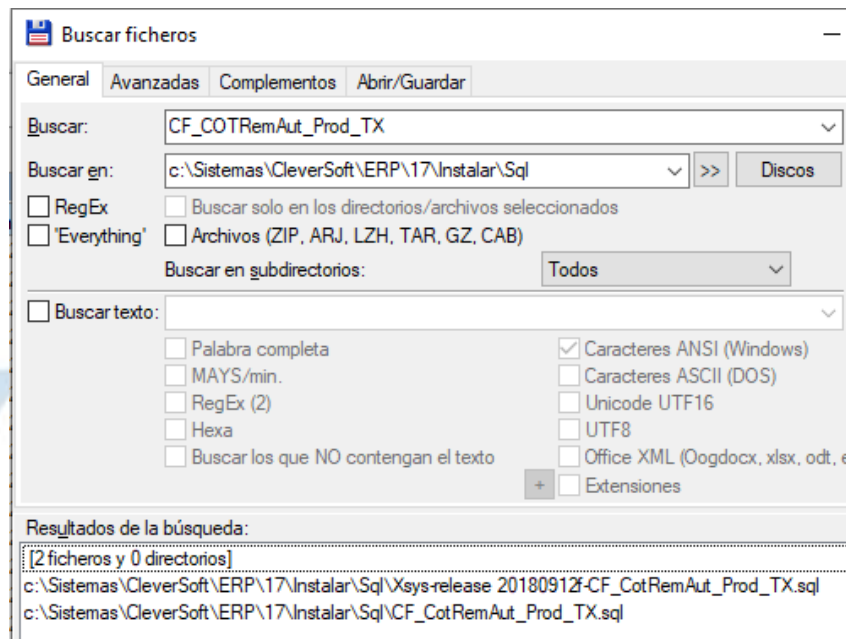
Buscar ficheros

General | Avanzadas | Complementos | Abrir/Guardar

Buscar: CF_COTRemAut_Prod_TX

Buscar en: c:\Sistemas\CleverSoft\ERP\17\Instalar\Sql >> Discos

RegEx
Buscar solo en los directorios/archivos seleccionados
'Everything'
Archivos (ZIP, ARJ, LZH, TAR, GZ, CAB)

Buscar en subdirectorios: Todos

Buscar texto:

Palabra completa
MAYS/min.
RegEx (2)
Hexa
Buscar los que NO contengan el texto

Caracteres ANSI (Windows)
Caracteres ASCII (DOS)
Unicode UTF16
UTF8
Office XML (Oogdocx, xlsx, odt, e
+ Extensiones

Resultados de la búsqueda:
[2 ficheros y 0 directorios]
c:\Sistemas\CleverSoft\ERP\17\Instalar\Sql\Xsys-release 20180912f-CF_CotRemAut_Prod_TX.sql
c:\Sistemas\CleverSoft\ERP\17\Instalar\Sql\CF_CotRemAut_Prod_TX.sql